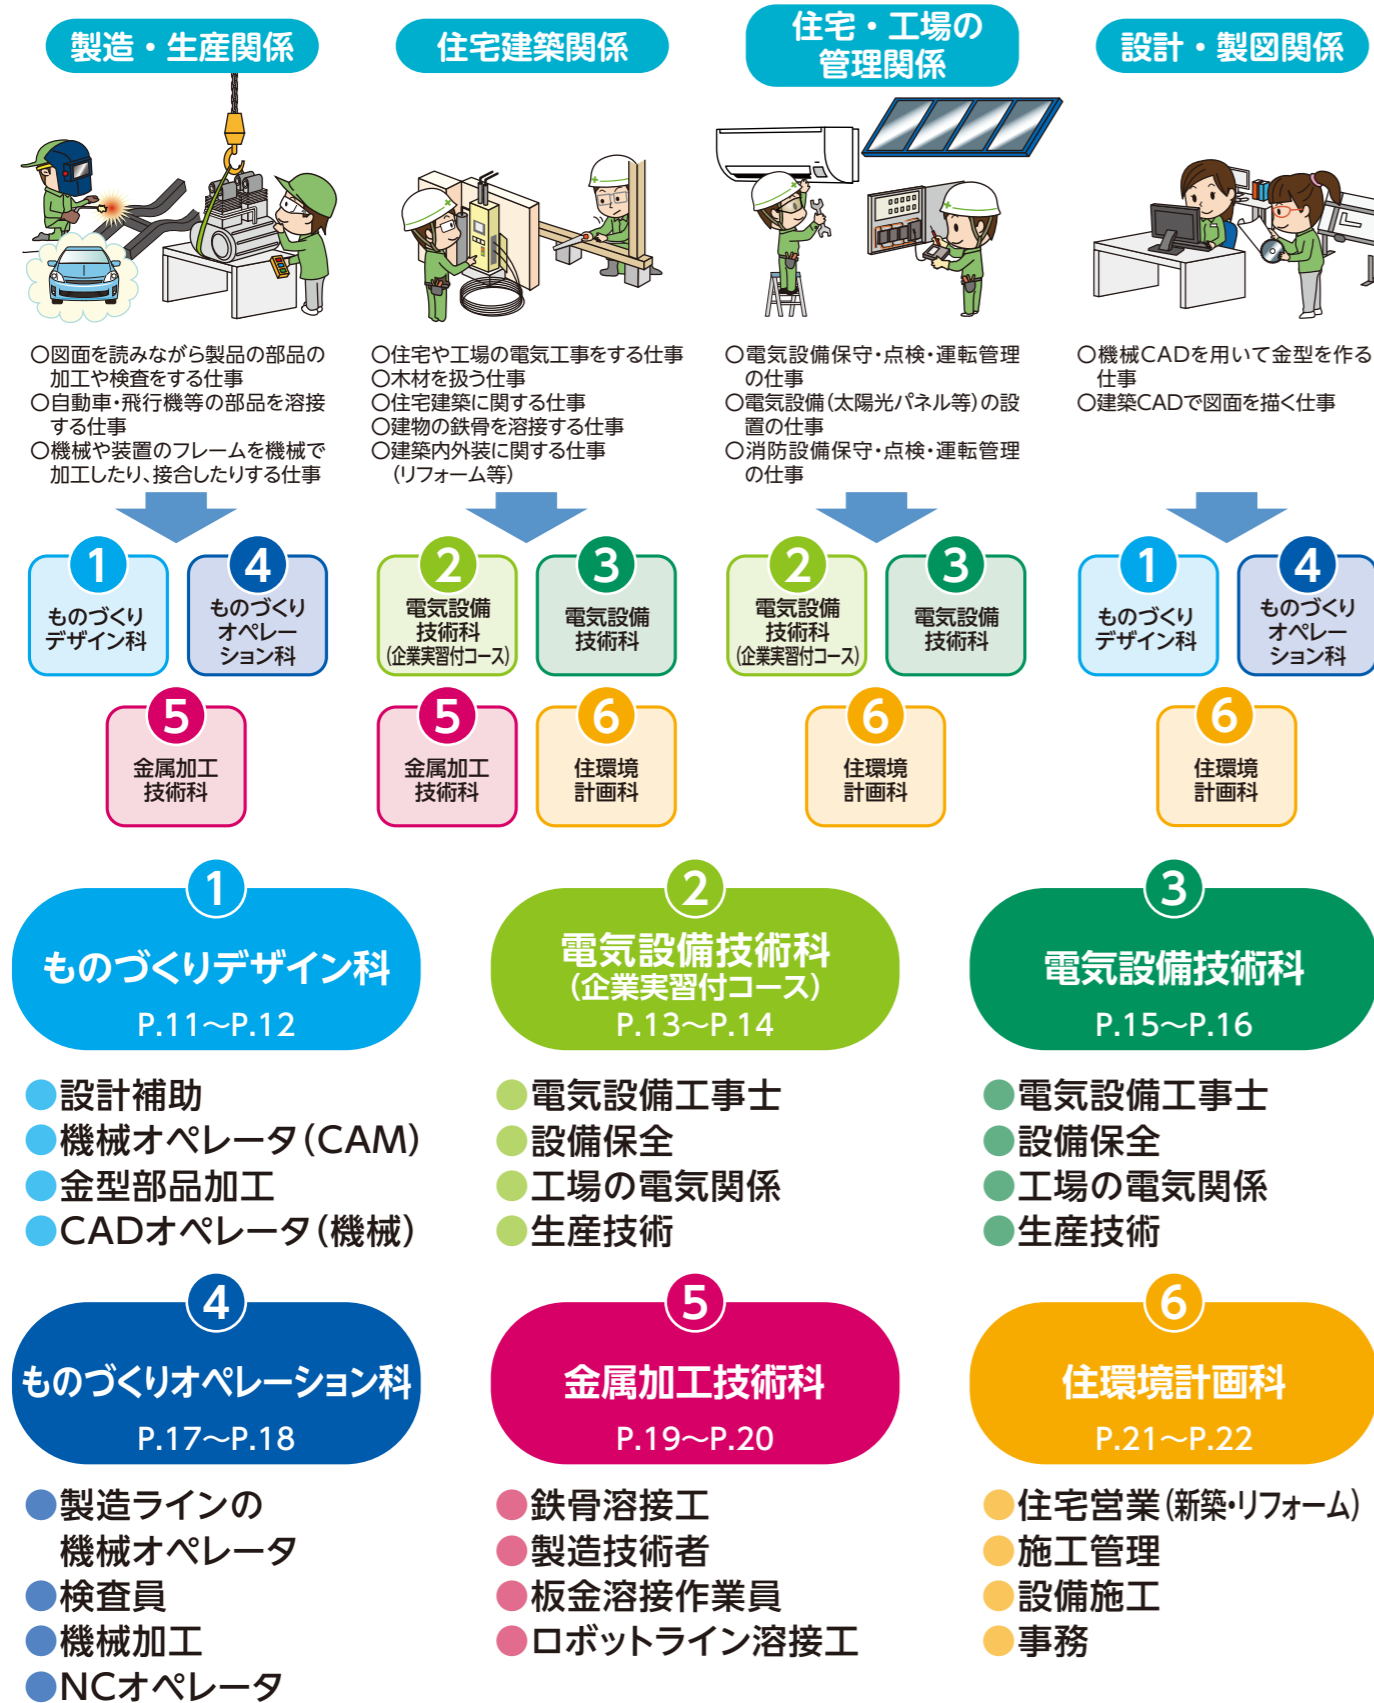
製造・生産関係

○図面を読みながら製品の部品の加工や検査をする仕事
○自動車・飛行機等の部品を溶接する仕事
○機械や装置のフレームを機械で加工したり、接合したりする仕事

1 ものづくりデザイン科
4 ものづくりオペレーション科
5 金属加工技術科

住宅建築関係

○住宅や工場の電気工事をする仕事
○木材を扱う仕事
○住宅建築に関する仕事
○建物の鉄骨を溶接する仕事
○建築内外装に関する仕事（リフォーム等）

2 電気設備技術科（企業実習付コース）
3 電気設備技術科
5 金属加工技術科
6 住環境計画科

住宅・工場の管理関係

○電気設備保守・点検・運転管理の仕事
○電気設備（太陽光パネル等）の設置の仕事
○消防設備保守・点検・運転管理の仕事

2 電気設備技術科（企業実習付コース）
3 電気設備技術科
6 住環境計画科

設計・製図関係

○機械CADを用いて金型を作る仕事
○建築CADで図面を描く仕事

1 ものづくりデザイン科
4 ものづくりオペレーション科
6 住環境計画科

1 ものづくりデザイン科
P.11～P.12

●設計補助
●機械オペレータ（CAM）
●金型部品加工
●CADオペレータ（機械）

2 電気設備技術科（企業実習付コース）
P.13～P.14

●電気設備工事士
●設備保全
●工場の電気関係
●生産技術

3 電気設備技術科
P.15～P.16

●電気設備工事士
●設備保全
●工場の電気関係
●生産技術

4 ものづくりオペレーション科
P.17～P.18

●製造ラインの機械オペレータ
●検査員
●機械加工
●NCオペレータ

5 金属加工技術科
P.19～P.20

●鉄骨溶接工
●製造技術者
●板金溶接作業員
●ロボットライン溶接工

6 住環境計画科
P.21～P.22

●住宅営業（新築・リフォーム）
●施工管理
●設備施工
●事務